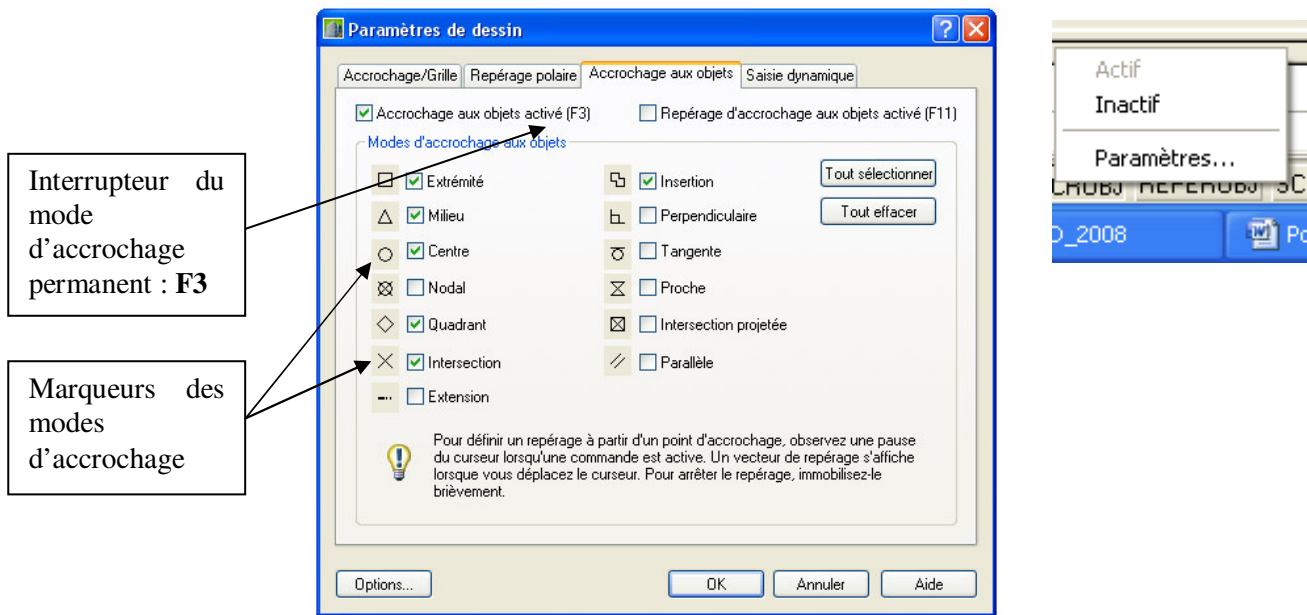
Interrupteur du mode d'accrochage permanent : **F3**

Marqueurs des modes d'accrochage

Paramètres de dessin

Accrochage/Grille | Repérage polaire | Accrochage aux objets | Saisie dynamique

Accrochage aux objets activé (F3)

Repérage d'accrochage aux objets activé (F11)

Modes d'accrochage aux objets

Extrémité

Milieu

Centre

Nodal

Quadrant

Intersection

Extension

Insertion

Perpendiculaire

Tangente

Proche

Intersection projetée

Parallèle

Tout sélectionner

Tout effacer

Pour définir un repérage à partir d'un point d'accrochage, observez une pause du curseur lorsqu'une commande est active. Un vecteur de repérage s'affiche lorsque vous déplacez le curseur. Pour arrêter le repérage, immobilisez-le brièvement.

Options...

OK

Annuler

Aide

Actif

Inactif

Paramètres...

CROBJ REPEROBJ SC

D_2008

Po